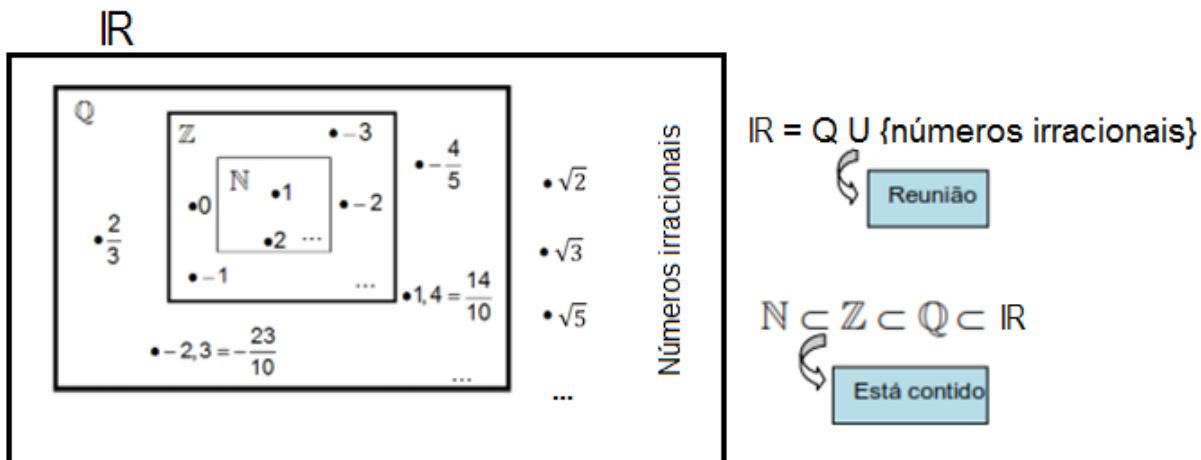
$\mathbb{R}$

$\mathbb{Q}$

$\mathbb{Z}$

$\mathbb{N}$

$\bullet 1$

$\bullet 2$ ...

$\bullet 0$

$\bullet -1$

$\bullet -3$

$\bullet -2$

...

$\bullet -\frac{4}{5}$

$\bullet \frac{2}{3}$

$\bullet 1,4 = \frac{14}{10}$

$\bullet -2,3 = -\frac{23}{10}$

...

$\bullet \sqrt{2}$

$\bullet \sqrt{3}$

$\bullet \sqrt{5}$

...

Números irracionais

$\mathbb{R}$ = Q U {números irracionais}

Reunião

$\mathbb{N} \subset \mathbb{Z} \subset \mathbb{Q} \subset \mathbb{R}$

Está contido